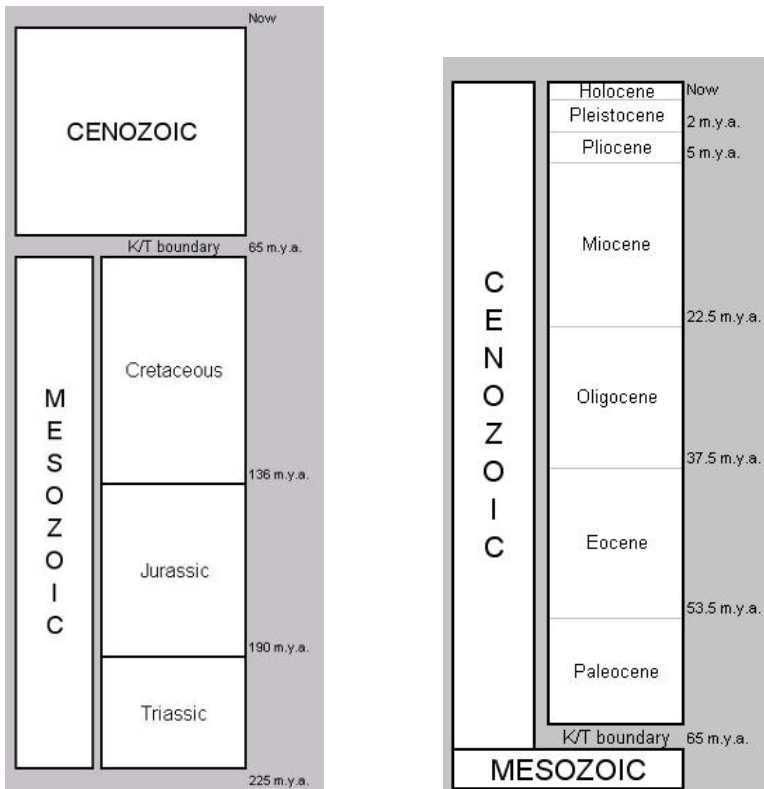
Now

CENOZOIC

K/T boundary 65 m.y.a.

MESOZOIC

Cretaceous

136 m.y.a.

Jurassic

190 m.y.a.

Triassic

225 m.y.a.

Holocene Now

Pleistocene 2 m.y.a.

Pliocene 5 m.y.a.

CENOZOIC

Miocene

22.5 m.y.a.

Oligocene

37.5 m.y.a.

Eocene

53.5 m.y.a.

Paleocene

K/T boundary 65 m.y.a.

MESOZOIC